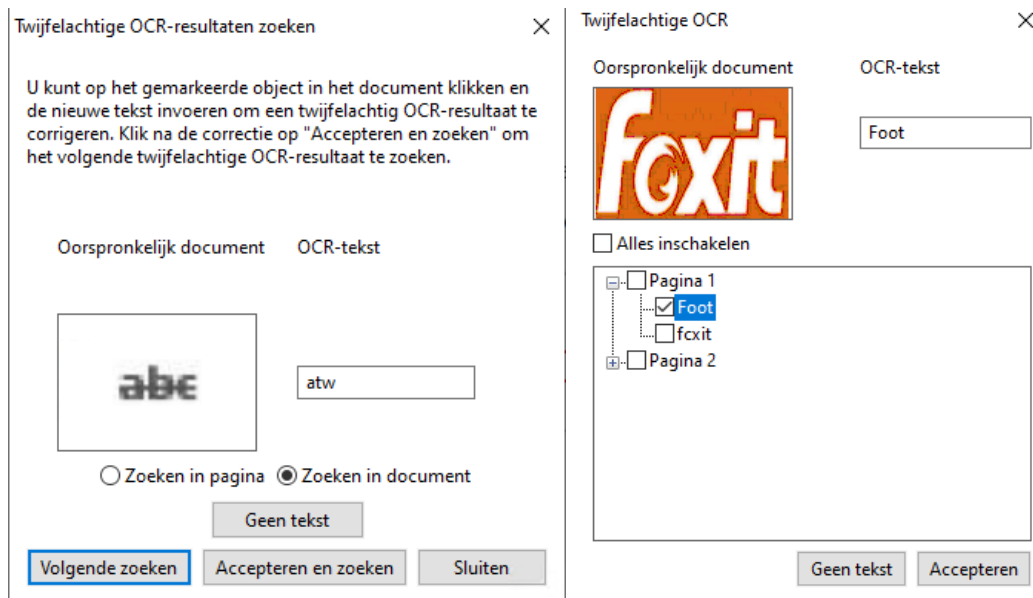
Twijfelachtige OCR-resultaten zoeken

×

U kunt op het gemarkeerde object in het document klikken en de nieuwe tekst invoeren om een twijfelachtig OCR-resultaat te corrigeren. Klik na de correctie op "Accepteren en zoeken" om het volgende twijfelachtige OCR-resultaat te zoeken.

Oorspronkelijk document

OCR-tekst

abc

atw

Zoeken in pagina

Zoeken in document

Geen tekst

Volgende zoeken

Accepteren en zoeken

Sluiten

Twijfelachtige OCR

×

Oorspronkelijk document

OCR-tekst

foxit

Foot

Alles inschakelen

Pagina 1

Foot

fcxit

Pagina 2

Geen tekst

Accepteren